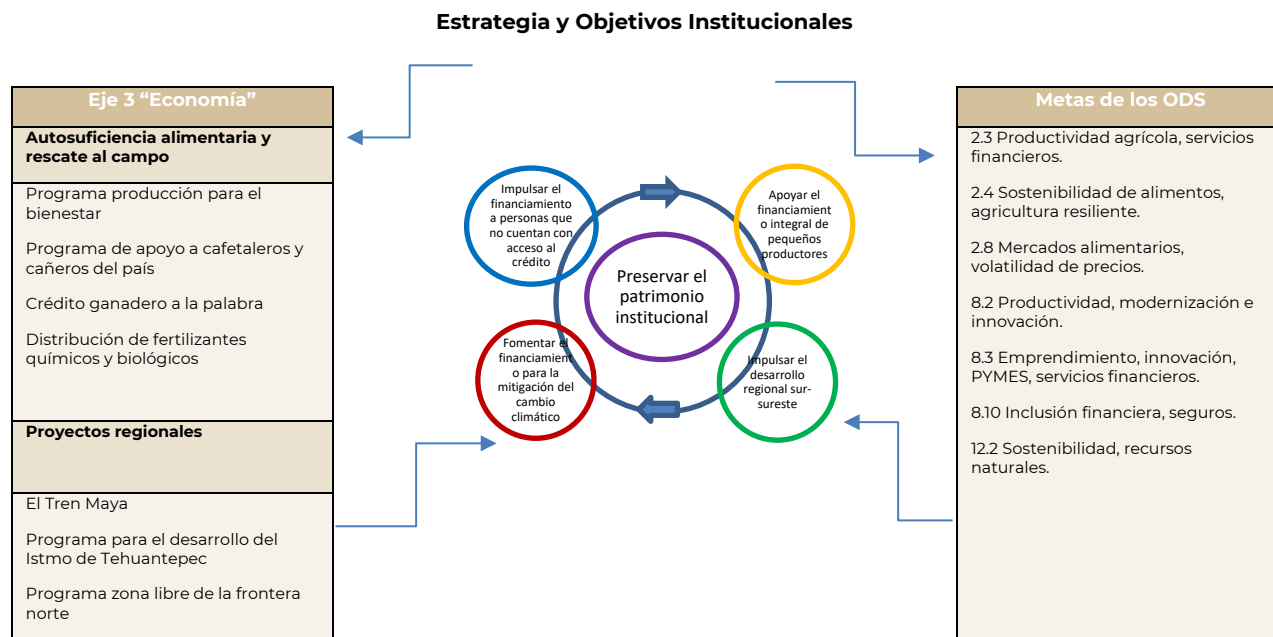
Estrategia y Objetivos Institucionales

Eje 3 “Economía”

Autosuficiencia alimentaria y rescate al campo

Programa producción para el bienestar

Programa de apoyo a cafetaleros y cañeros del país

Crédito ganadero a la palabra

Distribución de fertilizantes químicos y biológicos

Proyectos regionales

El Tren Maya

Programa para el desarrollo del Istmo de Tehuantepec

Programa zona libre de la frontera norte

Impulsar el financiamiento a personas que no cuentan con acceso al crédito

Apoyar el financiamiento integral de pequeños productores

Preservar el patrimonio institucional

Fomentar el financiamiento para la mitigación del cambio climático

Impulsar el desarrollo regional sur-sureste

Metas de los ODS

2.3 Productividad agrícola, servicios financieros.

2.4 Sostenibilidad de alimentos, agricultura resiliente.

2.8 Mercados alimentarios, volatilidad de precios.

8.2 Productividad, modernización e innovación.

8.3 Emprendimiento, innovación, PYMES, servicios financieros.

8.10 Inclusión financiera, seguros.

12.2 Sostenibilidad, recursos naturales.